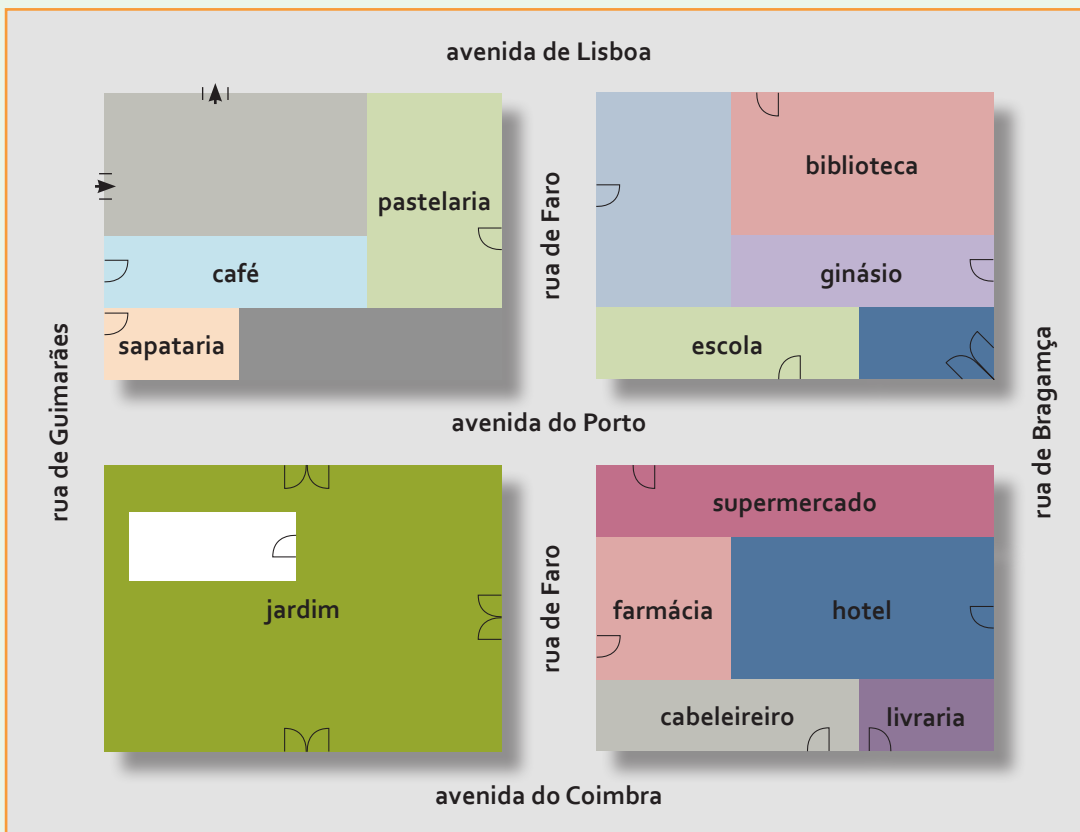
avenida de Lisboa

pastelaria

café

sapataria

rua de Faro

biblioteca

ginásio

escola

rua de Guimarães

avenida do Porto

rua de Bragamça

supermercado

jardim

rua de Faro

farmácia

hotel

cabeleireiro

livraria

avenida do Coimbra